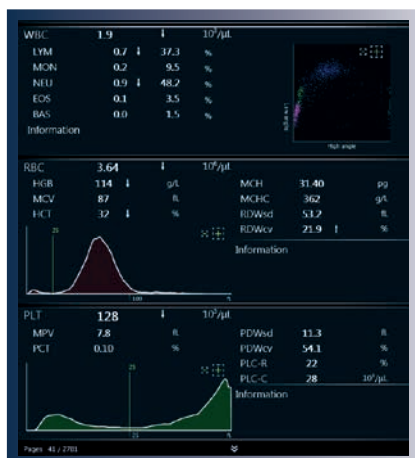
WBC 1.9 ↓ $10^9$/μL

LYM 0.7 ↓ 37.3 %
MON 0.2 9.5 %
NEU 0.9 ↓ 48.2 %
EOS 0.1 3.5 %
BAS 0.0 1.5 %
Information

High angle

RBC 3.64 ↓ $10^{12}$/μL

HGB 114 ↓ g/L
MCV 87 fL
HCT 32 ↓ %

MCH 31.40 pg
MCHC 362 g/L
RDWsd 53.2 fL
RDWcv 21.9 ↑ %

Information

25
100

PLT 128 ↓ $10^9$/μL

MPV 7.8 fL
PCT 0.10 %

PDWsd 11.3 fL
PDWcv 54.1 %
PLC-R 22 %
PLC-C 28 $10^9$/μL

Information

25
21

Pages 41 / 2701